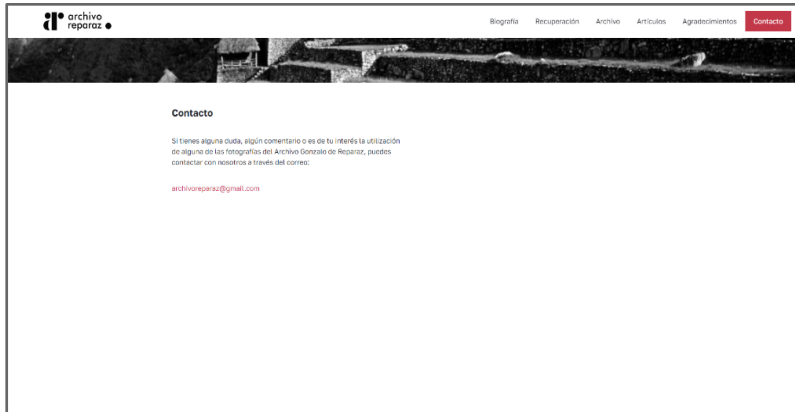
archivo reparaz

Biografía Recuperación Archivo Artículos Agradecimientos Contacto

Contacto

Si tienes alguna duda, algún comentario o es de tu interés la utilización de alguna de las fotografías del Archivo Gonzalo de Reparaz, puedes contactar con nosotros a través del correo:

archivoreparaz@gmail.com